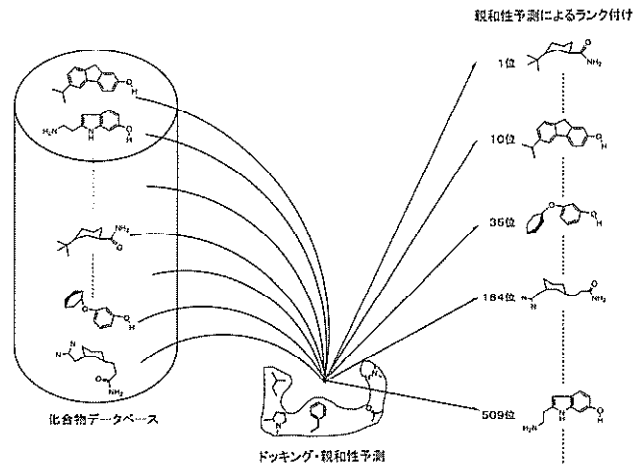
親和性予測によるランク付け

1位

10位

35位

184位

509位

化合物データベース

ドッキング・親和性予測

$NH_2$

$H_2N$

$NH_2$

$NH_2$

$NH_2$

$H_2N$

O

H

N

H

N

O

O

H

O

H

O

H

O

O

H

O

H

O

N

N

N

N

N

N

N

N

H

H

H

O

O

H

H

O

O

N

H

N

N

N

O